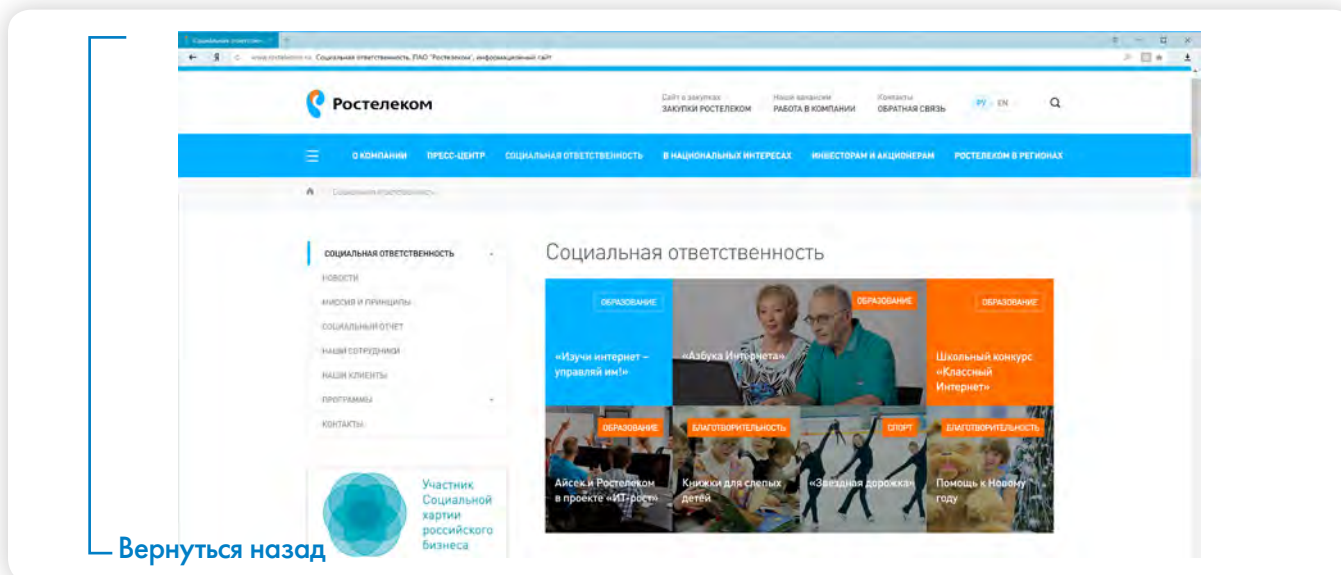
Социальная ответств... ×

www.rostelecom.ru Социальная ответственность, ПАО "Ростелеком", информационный сайт

Ростелеком

Сайт о закупках
ЗАКУПКИ РОСТЕЛЕКОМ

Наши вакансии
РАБОТА В КОМПАНИИ

Контакты
ОБРАТНАЯ СВЯЗЬ

РУ EN

О КОМПАНИИ ПРЕСС-ЦЕНТР СОЦИАЛЬНАЯ ОТВЕТСТВЕННОСТЬ В НАЦИОНАЛЬНЫХ ИНТЕРЕСАХ ИНВЕСТОРАМ И АКЦИОНЕРАМ РОСТЕЛЕКОМ В РЕГИОНАХ

Социальная ответственность

СОЦИАЛЬНАЯ ОТВЕТСТВЕННОСТЬ
НОВОСТИ
МИССИЯ И ПРИНЦИПЫ
СОЦИАЛЬНЫЙ ОТЧЕТ
НАШИ СОТРУДНИКИ
НАШИ КЛИЕНТЫ
ПРОГРАММЫ
КОНТАКТЫ

Социальная ответственность

ОБРАЗОВАНИЕ
«Изучи интернет – управляй им!»

ОБРАЗОВАНИЕ
«Азбука Интернета»

ОБРАЗОВАНИЕ
Школьный конкурс «Классный Интернет»

ОБРАЗОВАНИЕ
Айсек и Ростелеком в проекте «ИТ-рост»

БЛАГОТВОРИТЕЛЬНОСТЬ
Книжки для слепых детей

СПОРТ
«Звездная дорожка»

БЛАГОТВОРИТЕЛЬНОСТЬ
Помощь к Новому году

Участник Социальной хартии российского бизнеса

Вернуться назад